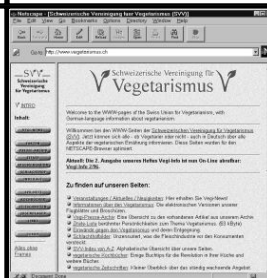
Netscape - [Schweizerische Vereinigung für Vegetarismus (SVV)]

File Edit View Go Bookmarks Options Directory Window Help

Go to: http://www.vegetarismus.ch

SVV
Schweizerische Vereinigung für Vegetarismus

INDEX

Inhalt

Schweizerische Vereinigung für
Vegetarismus

Welcome to the WWW-pages of the Swiss Union for Vegetarianism, with German-language information about vegetarianism.

Willkommen bei den WWW-Seiten der Schweizerischen Vereinigung für Vegetarismus (SVV). Jetzt können sich alle - ob Vegetarier oder nicht - auch in Deutsch über alle Aspekte der vegetarischen Ernährung informieren. Diese Seiten wurden für den NETSCAPE Browser optimiert.

Aktuell: Die 2. Ausgabe unseres Heftes Vegi-Info ist nun On-Line abrufbar: Vegi-Info 2/96.

Zu finden auf unseren Seiten:

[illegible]

Alles ohne Frames

Document: Done